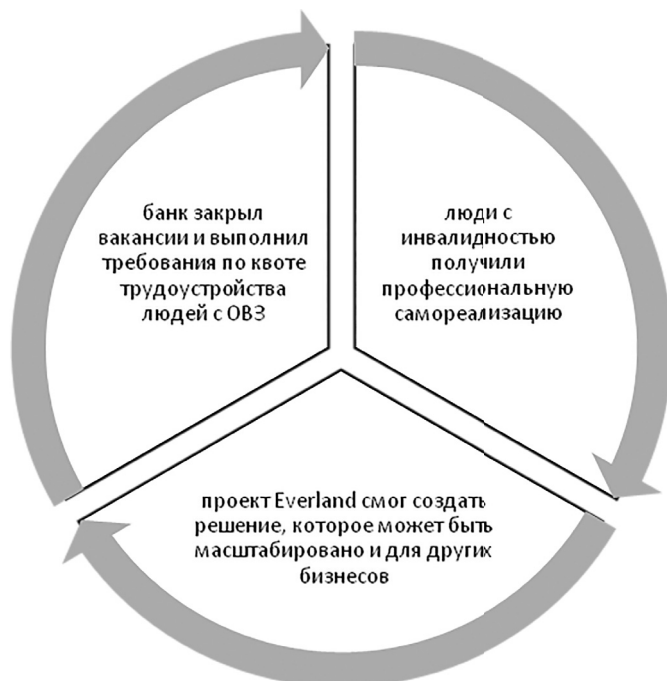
банк закрыл вакансии и выполнил требования по квоте трудоустройства людей с ОВЗ

люди с инвалидностью получили профессиональную самореализацию

проект Everland смог создать решение, которое может быть масштабировано и для других бизнесов